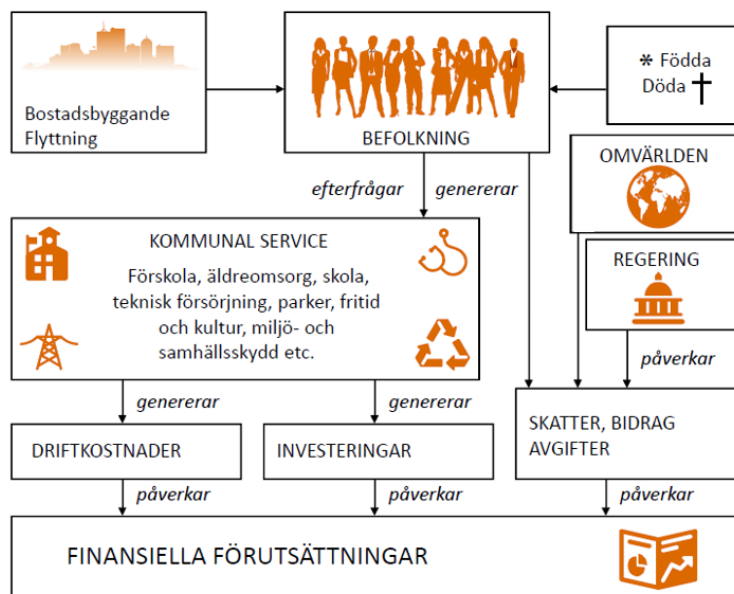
Bostadsbyggande
Flyttning

BEFOLKNING

* Födda
Döda †

efterfrågar

genererar

OMVÄRLDEN

KOMMUNAL SERVICE

Förskola, äldreomsorg, skola, teknisk försörjning, parker, fritid och kultur, miljö- och samhällsskydd etc.

REGERING

påverkar

genererar

genererar

DRIFTKOSTNADER

INVESTERINGAR

SKATTER, BIDRAG
AVGIFTER

påverkar

påverkar

påverkar

FINANSIELLA FÖRUTSÄTTNINGAR